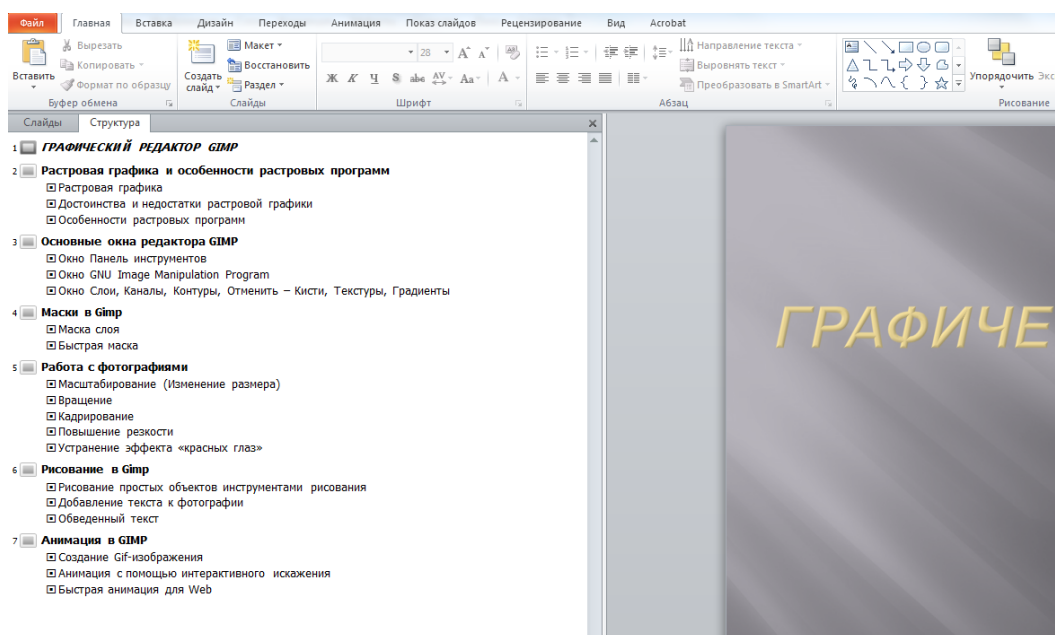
Файл Главная Вставка Дизайн Переходы Анимация Показ слайдов Рецензирование Вид Acrobat

Вставить
Вырезать
Копировать
Формат по образцу
Буфер обмена

Создать слайд
Макет
Восстановить
Раздел
Слайды

28
Ж К Ч S abc Aa
Шрифт

Направление текста
Выровнять текст
Преобразовать в SmartArt
Абзац

Упорядочить
Рисование

Слайды Структура

1 ГРАФИЧЕСКИЙ РЕДАКТОР GIMP

2 Растровая графика и особенности растровых программ
Растровая графика
Достоинства и недостатки растровой графики
Особенности растровых программ

3 Основные окна редактора GIMP
Окно Панель инструментов
Окно GNU Image Manipulation Program
Окно Слои, Каналы, Контуры, Отменить – Кисти, Текстуры, Градиенты

4 Маски в Gimp
Маска слоя
Быстрая маска

5 Работа с фотографиями
Масштабирование (Изменение размера)
Вращение
Кадрирование
Повышение резкости
Устранение эффекта «красных глаз»

6 Рисование в Gimp
Рисование простых объектов инструментами рисования
Добавление текста к фотографии
Обведенный текст

7 Анимация в GIMP
Создание Gif-изображения
Анимация с помощью интерактивного искажения
Быстрая анимация для Web

ГРАФИЧЕ